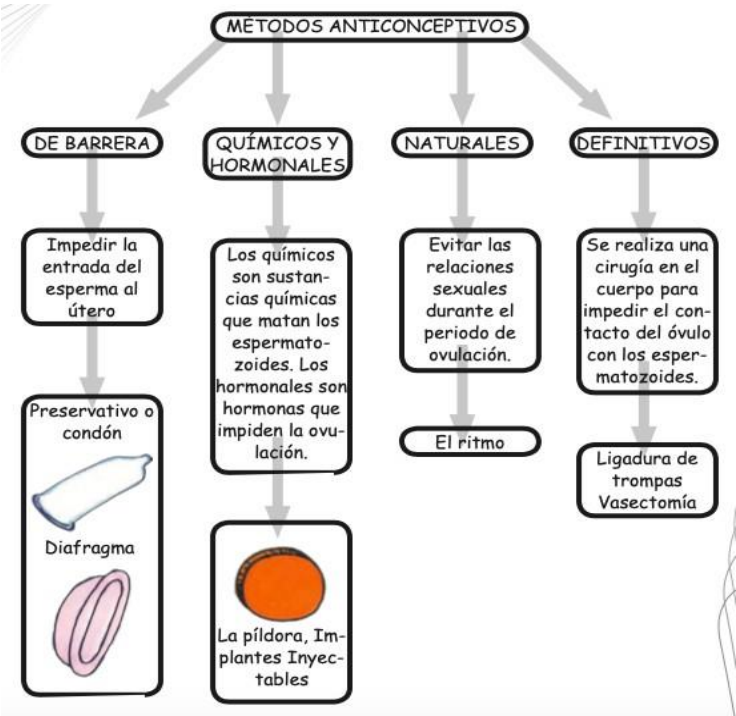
MÉTODOS ANTICONCEPTIVOS

DE BARRERA

Impedir la entrada del esperma al útero

Preservativo o condón

Diafragma

QUÍMICOS Y HORMONALES

Los químicos son sustancias químicas que matan los espermatozoides. Los hormonales son hormonas que impiden la ovulación.

La píldora, Implantes Inyectables

NATURALES

Evitar las relaciones sexuales durante el periodo de ovulación.

El ritmo

DEFINITIVOS

Se realiza una cirugía en el cuerpo para impedir el contacto del óvulo con los espermatozoides.

Ligadura de trompas Vasectomía